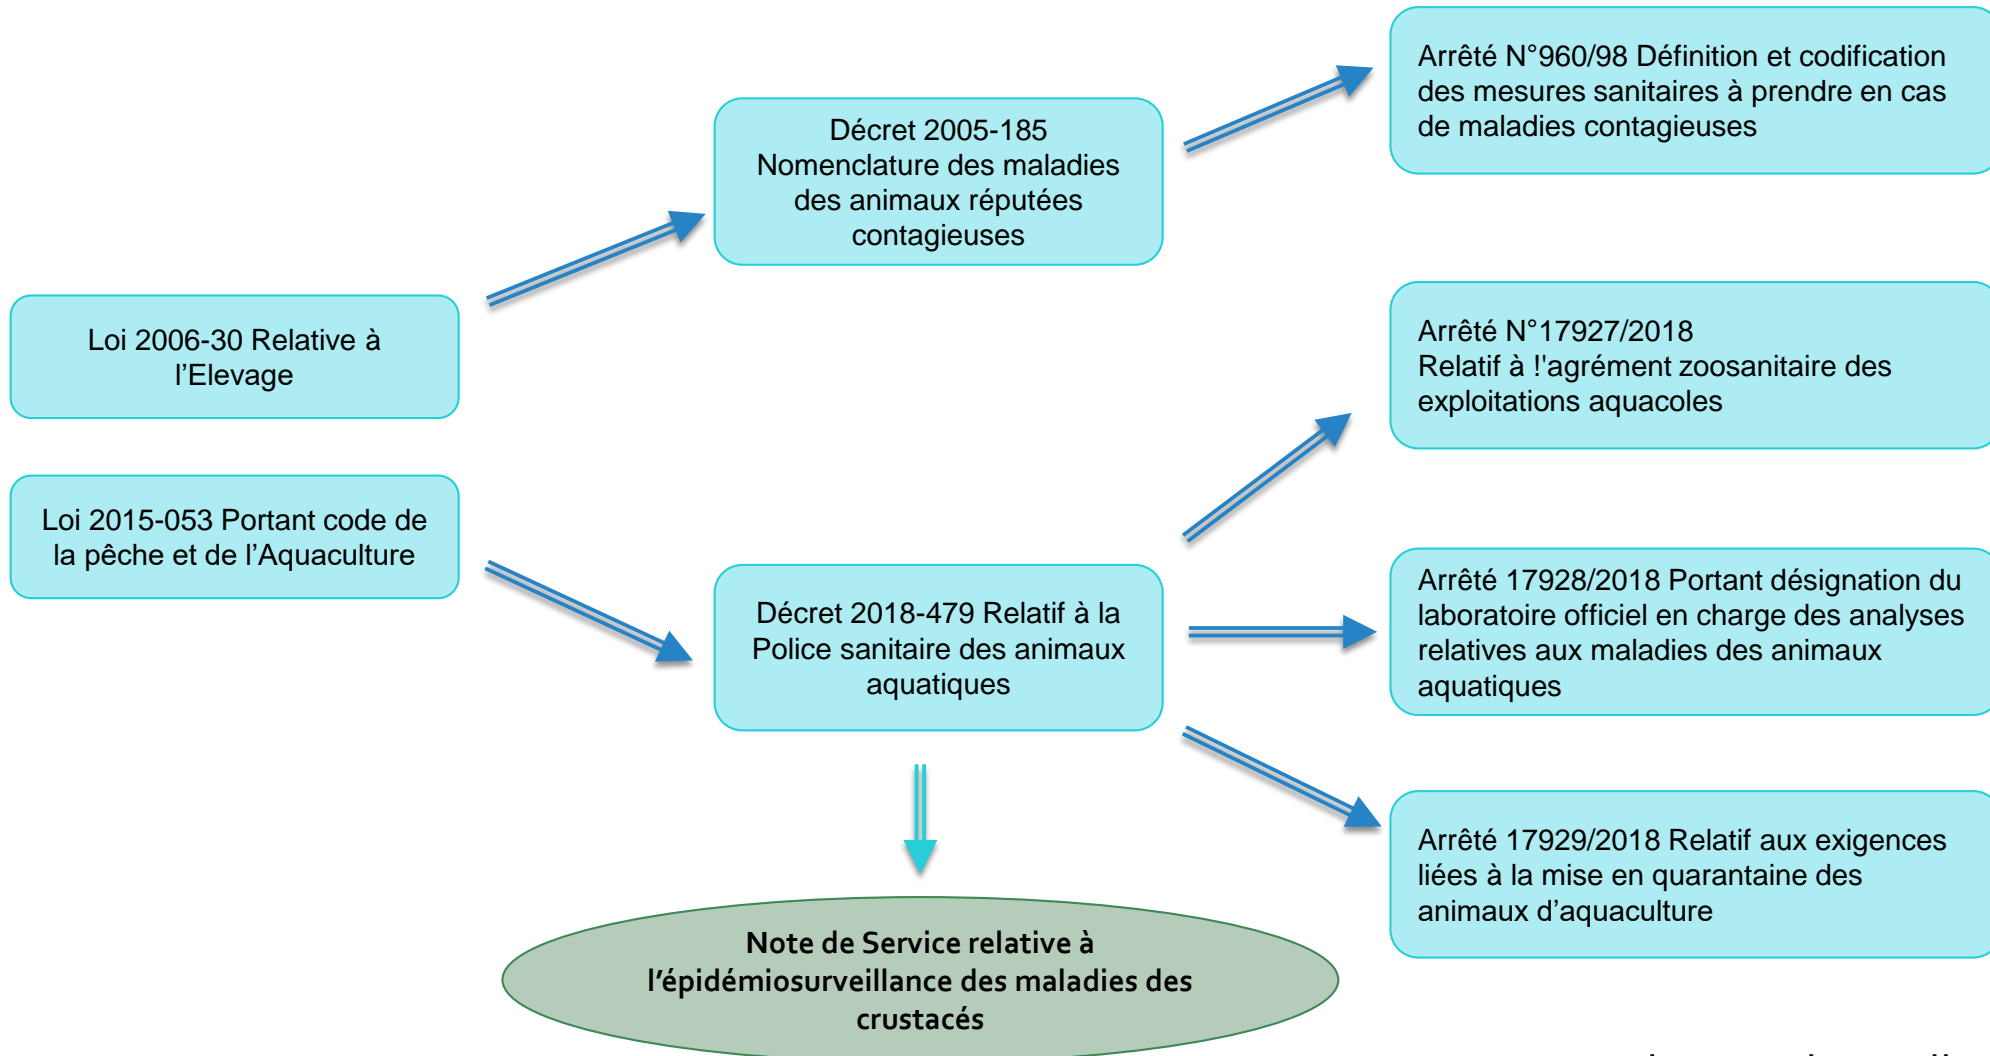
Loi 2006-30 Relative à l'Elevage

Loi 2015-053 Portant code de la pêche et de l'Aquaculture

Décret 2005-185 Nomenclature des maladies des animaux réputées contagieuses

Décret 2018-479 Relatif à la Police sanitaire des animaux aquatiques

Arrêté N°960/98 Définition et codification des mesures sanitaires à prendre en cas de maladies contagieuses

Arrêté N°17927/2018 Relatif à !'agrément zoosanitaire des exploitations aquacoles

Arrêté 17928/2018 Portant désignation du laboratoire officiel en charge des analyses relatives aux maladies des animaux aquatiques

Arrêté 17929/2018 Relatif aux exigences liées à la mise en quarantaine des animaux d'aquaculture

Note de Service relative à l'épidémiosurveillance des maladies des crustacés